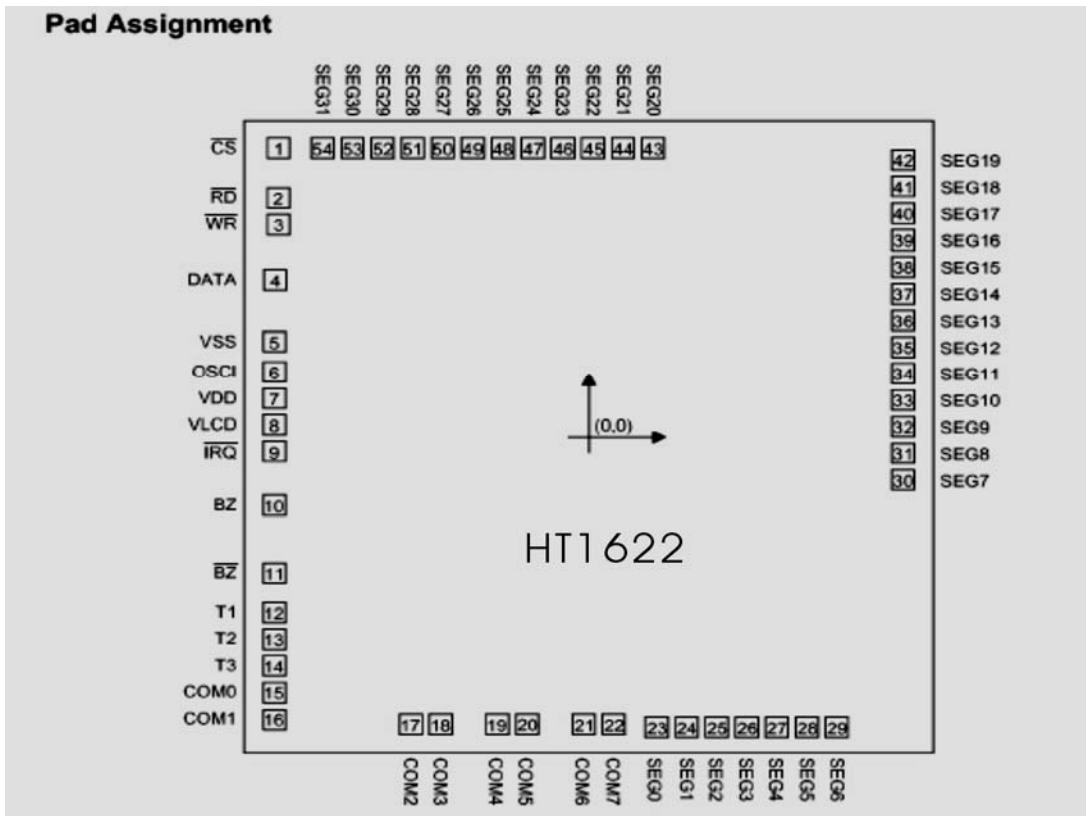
Pad Assignment

SEG31 SEG30 SEG29 SEG28 SEG27 SEG26 SEG25 SEG24 SEG23 SEG22 SEG21 SEG20

54 53 52 51 50 49 48 47 46 45 44 43

$\overline{CS}$ 1
$\overline{RD}$ 2
$\overline{WR}$ 3
DATA 4
VSS 5
OSCI 6
VDD 7
VLCD 8
$\overline{IRQ}$ 9
BZ 10
$\overline{BZ}$ 11
T1 12
T2 13
T3 14
COM0 15
COM1 16

42 SEG19
41 SEG18
40 SEG17
39 SEG16
38 SEG15
37 SEG14
36 SEG13
35 SEG12
34 SEG11
33 SEG10
32 SEG9
31 SEG8
30 SEG7

(0,0)

HT1622

17 18 19 20 21 22 23 24 25 26 27 28 29

COM2 COM3 COM4 COM5 COM6 COM7 SEG0 SEG1 SEG2 SEG3 SEG4 SEG5 SEG6